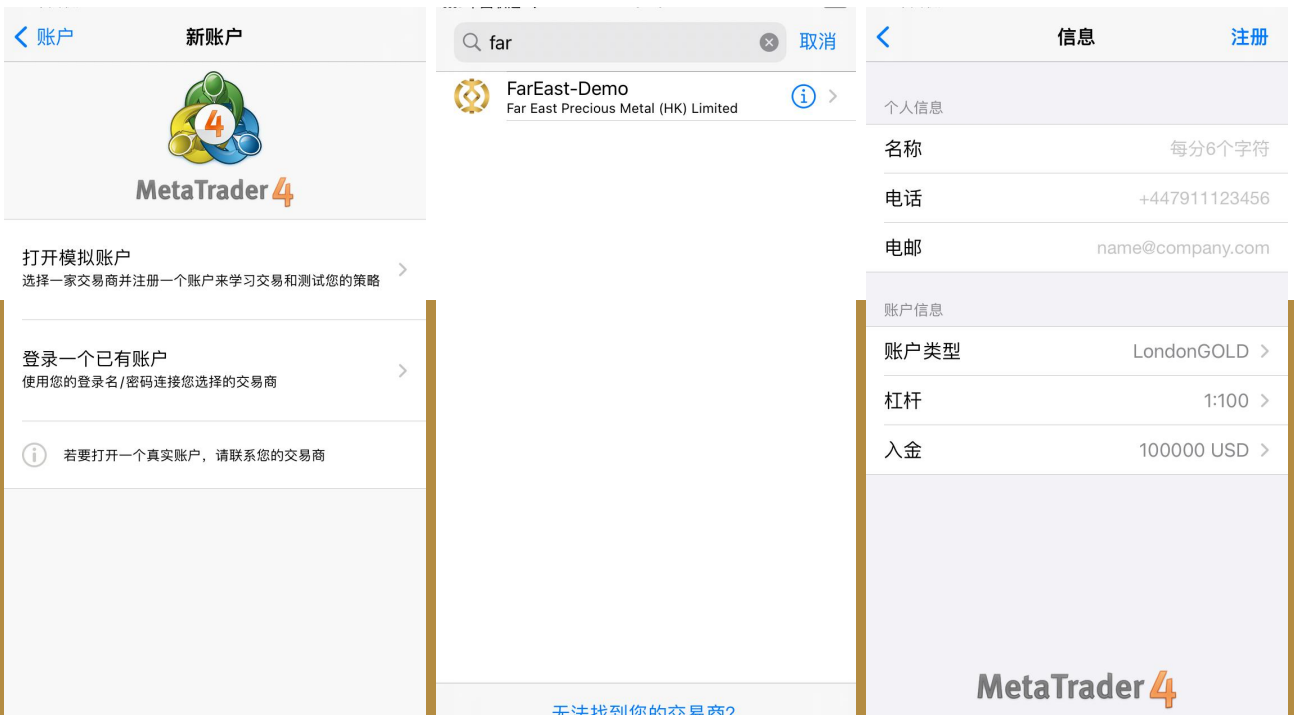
< 账户
新账户

MetaTrader 4

打开模拟账户
选择一家交易商并注册一个账户来学习交易和测试您的策略

登录一个已有账户
使用您的登录名/密码连接您选择的交易商

若要打开一个真实账户，请联系您的交易商

far
取消

FarEast-Demo
Far East Precious Metal (HK) Limited

无法找到您的交易商?

<
信息
注册

个人信息
名称 每分6个字符
电话 +447911123456
电邮 name@company.com

账户信息
账户类型 LondonGOLD
杠杆 1:100
入金 100000 USD

MetaTrader 4